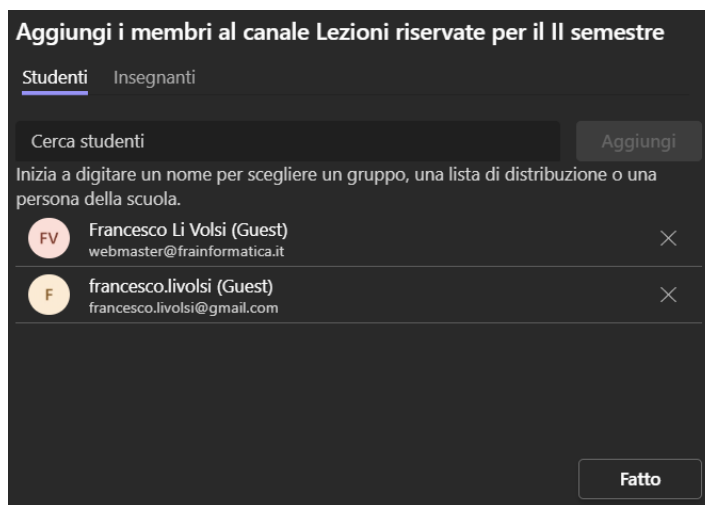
Aggiungi i membri al canale Lezioni riservate per il II semestre

Studenti Insegnanti

Cerca studenti

Aggiungi

Inizia a digitare un nome per scegliere un gruppo, una lista di distribuzione o una persona della scuola.

FV Francesco Li Volsi (Guest)
webmaster@frainformatica.it

F francesco.livolsi (Guest)
francesco.livolsi@gmail.com

Fatto